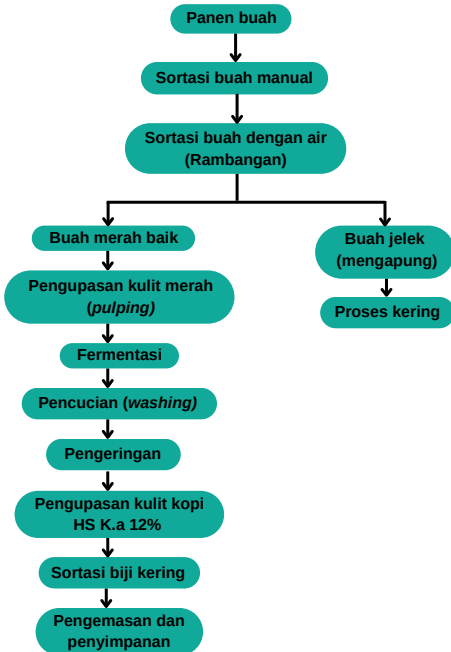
Panen buah

Sortasi buah manual

Sortasi buah dengan air (Rambangan)

Buah merah baik

Buah jelek (mengapung)

Proses kering

Pengupasan kulit merah (*pulping)*

Fermentasi

Pencucian (*washing)*

Pengeringan

Pengupasan kulit kopi HS K.a 12%

Sortasi biji kering

Pengemasan dan penyimpanan